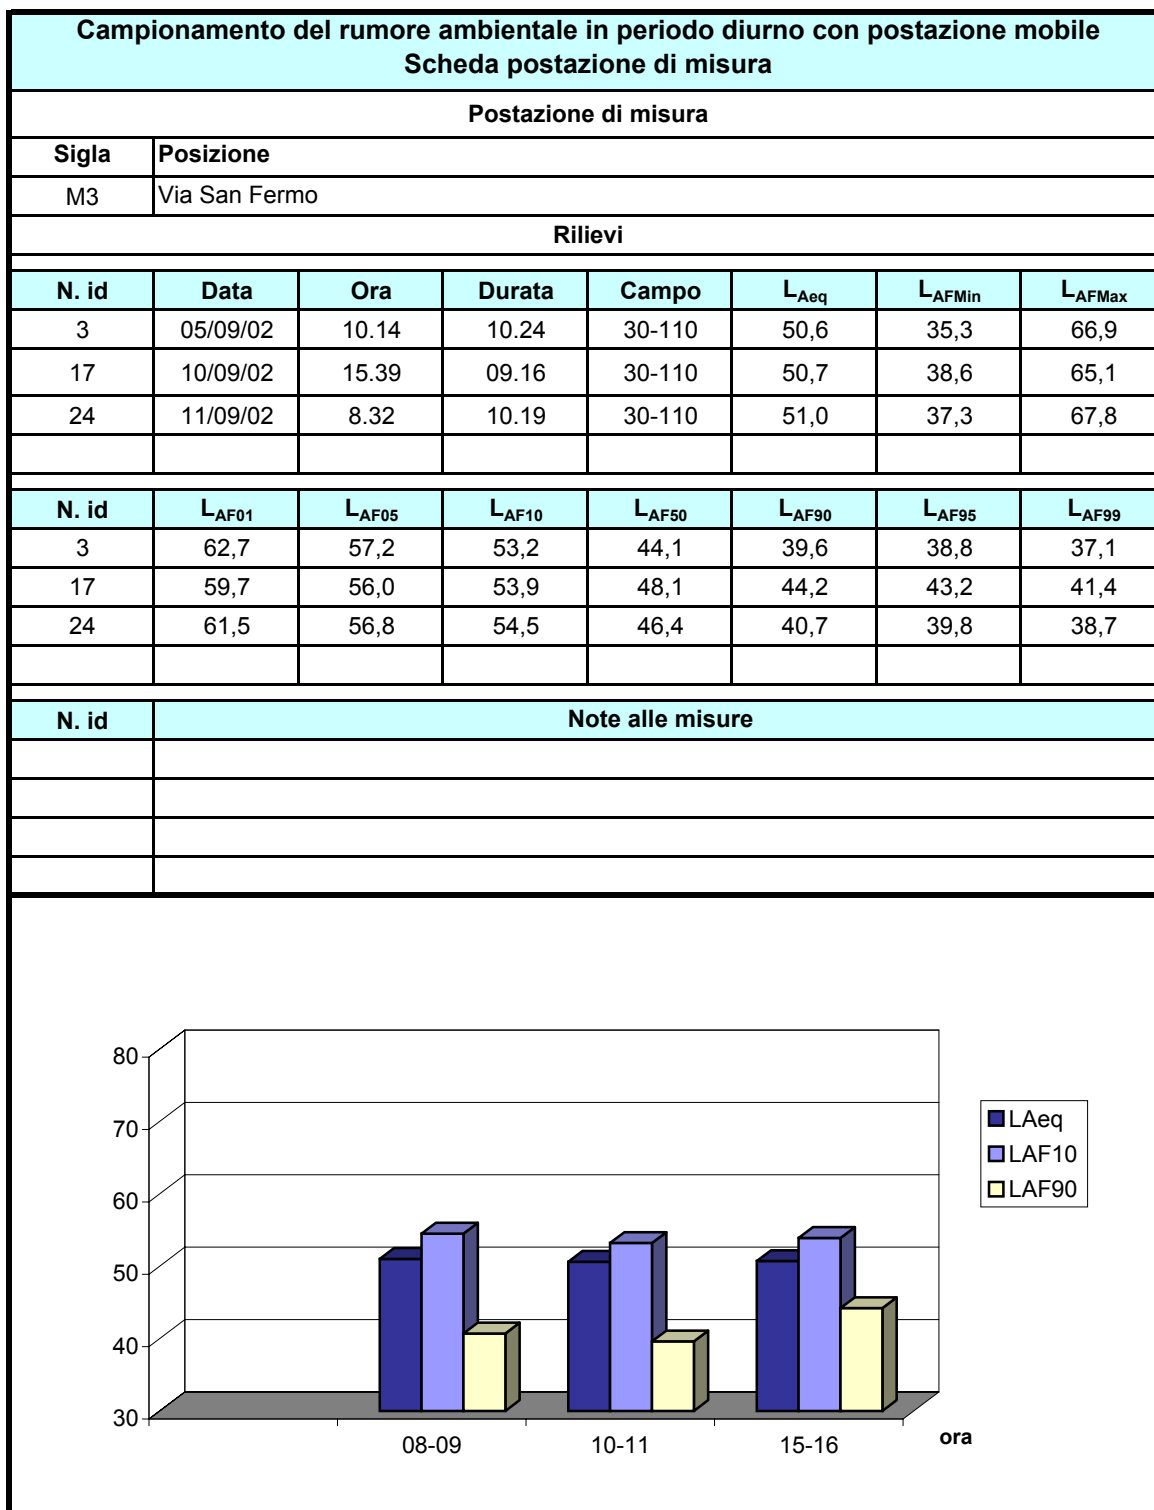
Campionamento del rumore ambientale in periodo diurno con postazione mobile
Scheda postazione di misura

Postazione di misura

| Sigla | Posizione |
|---|---|
| M3 | Via San Fermo |

Rilievi

| N. id | Data | Ora | Durata | Campo | $L_{Aeq}$ | $L_{AFMin}$ | $L_{AFMax}$ |
|---|---|---|---|---|---|---|---|
| 3 | 05/09/02 | 10.14 | 10.24 | 30-110 | 50,6 | 35,3 | 66,9 |
| 17 | 10/09/02 | 15.39 | 09.16 | 30-110 | 50,7 | 38,6 | 65,1 |
| 24 | 11/09/02 | 8.32 | 10.19 | 30-110 | 51,0 | 37,3 | 67,8 |
| | | | | | | | |

| N. id | $L_{AF01}$ | $L_{AF05}$ | $L_{AF10}$ | $L_{AF50}$ | $L_{AF90}$ | $L_{AF95}$ | $L_{AF99}$ |
|---|---|---|---|---|---|---|---|
| 3 | 62,7 | 57,2 | 53,2 | 44,1 | 39,6 | 38,8 | 37,1 |
| 17 | 59,7 | 56,0 | 53,9 | 48,1 | 44,2 | 43,2 | 41,4 |
| 24 | 61,5 | 56,8 | 54,5 | 46,4 | 40,7 | 39,8 | 38,7 |
| | | | | | | | |

| N. id | Note alle misure |
|---|---|
| | |
| | |
| | |
| | |

80
70
60
50
40
30
08-09
10-11
15-16
ora
LAeq
LAF10
LAF90